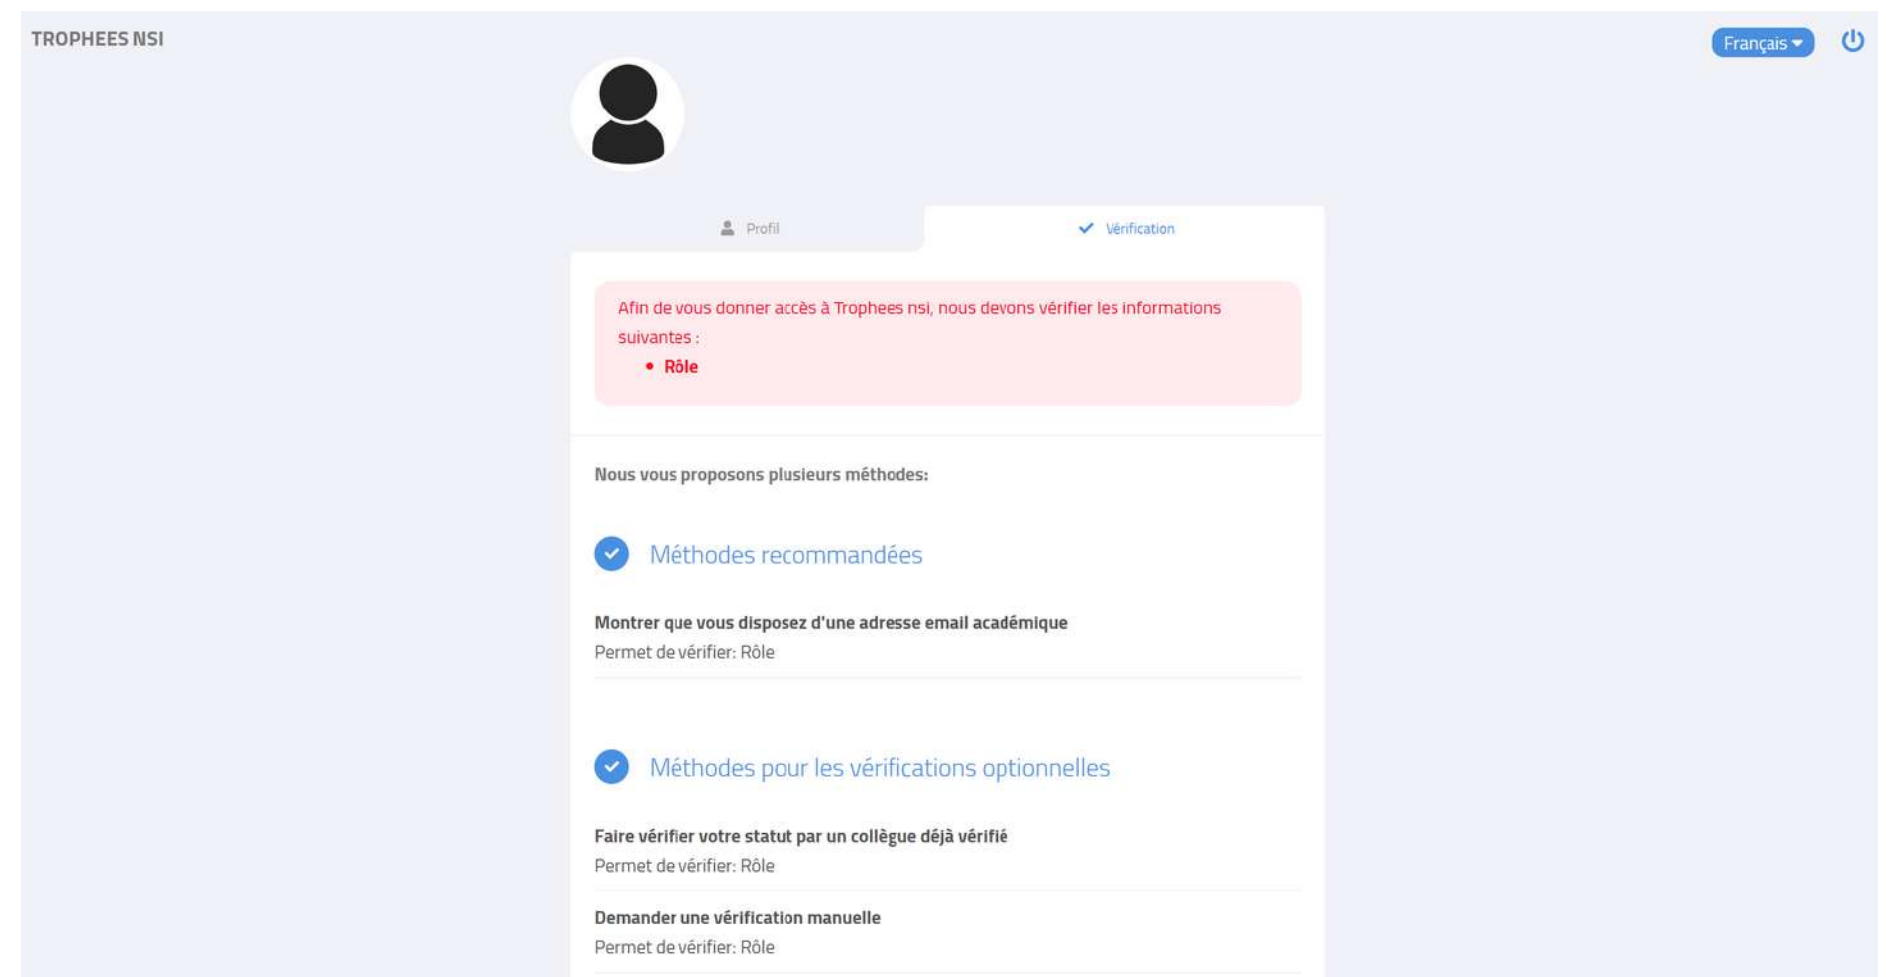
TROPHEES NSI

Français

Profil

Vérification

Afin de vous donner accès à Trophees nsi, nous devons vérifier les informations suivantes :

- Rôle

Nous vous proposons plusieurs méthodes:

Méthodes recommandées

Montrer que vous disposez d'une adresse email académique
Permet de vérifier: Rôle

Méthodes pour les vérifications optionnelles

Faire vérifier votre statut par un collègue déjà vérifié
Permet de vérifier: Rôle

Demander une vérification manuelle
Permet de vérifier: Rôle